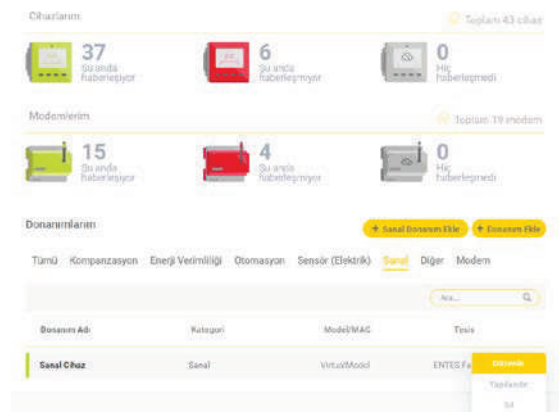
Cihazlarım

Toplam 43 cihaz

37
Şu anda haberleşiyor

6
Şu anda haberleşmiyor

0
Hiç haberleşmedi

Modemlerim

Toplam 19 modem

15
Şu anda haberleşiyor

4
Şu anda haberleşmiyor

0
Hiç haberleşmedi

Donanımlarım

+ Sanal Donanım Ekle

+ Donanım Ekle

Tümü Kompanzasyon Enerji Verimliliği Otomasyon Sensör (Elektrik) Sanal Diğer Modem

Ara...

| Donanım Adı | Kategori | Model/MAC | Tesis |
|---|---|---|---|
| Sanal Cihaz | Sanal | VirtualModel | ENTES Fa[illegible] |

Düzenle
Taşılarda
Sil